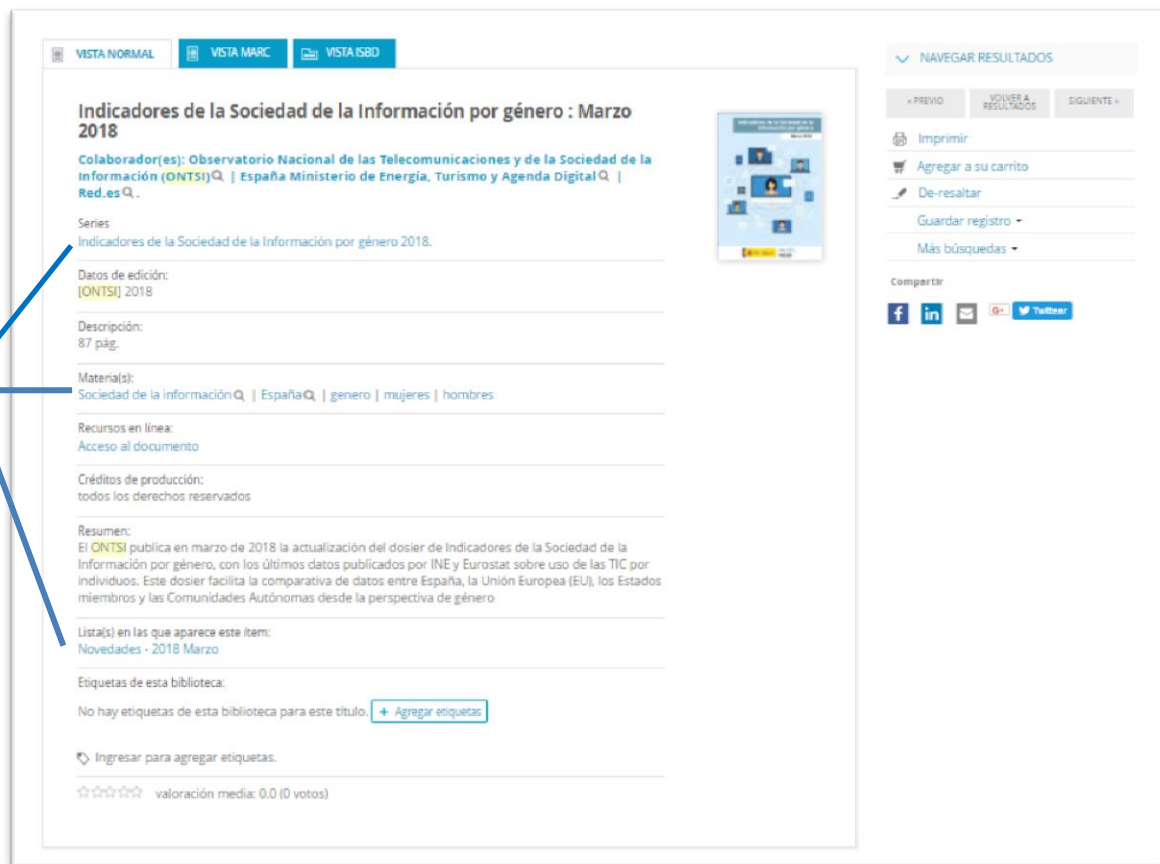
VISTA NORMAL
VISTA MARC
VISTA ISBD

Indicadores de la Sociedad de la Información por género : Marzo 2018

Colaborador(es): Observatorio Nacional de las Telecomunicaciones y de la Sociedad de la Información (ONTSI) | España Ministerio de Energía, Turismo y Agenda Digital | Red.es .

Series
Indicadores de la Sociedad de la Información por género 2018.

Datos de edición:
[ONTSI] 2018

Descripción:
87 pág.

Materia(s):
Sociedad de la información | España | genero | mujeres | hombres

Recursos en línea:
Acceso al documento

Créditos de producción:
todos los derechos reservados

Resumen:
El ONTSI publica en marzo de 2018 la actualización del dosier de Indicadores de la Sociedad de la Información por género, con los últimos datos publicados por INE y Eurostat sobre uso de las TIC por individuos. Este dosier facilita la comparativa de datos entre España, la Unión Europea (EU), los Estados miembros y las Comunidades Autónomas desde la perspectiva de género

Lista(s) en las que aparece este ítem:
Novedades - 2018 Marzo

Etiquetas de esta biblioteca:
No hay etiquetas de esta biblioteca para este título. + Agregar etiquetas

Ingresar para agregar etiquetas.

valoración media: 0.0 (0 votos)

NAVEGAR RESULTADOS
« PREVIO
VOLVER A RESULTADOS
SIGUIENTE »
Imprimir
Agregar a su carrito
De-resaltar
Guardar registro
Más búsquedas
Compartir
G+
Twittear